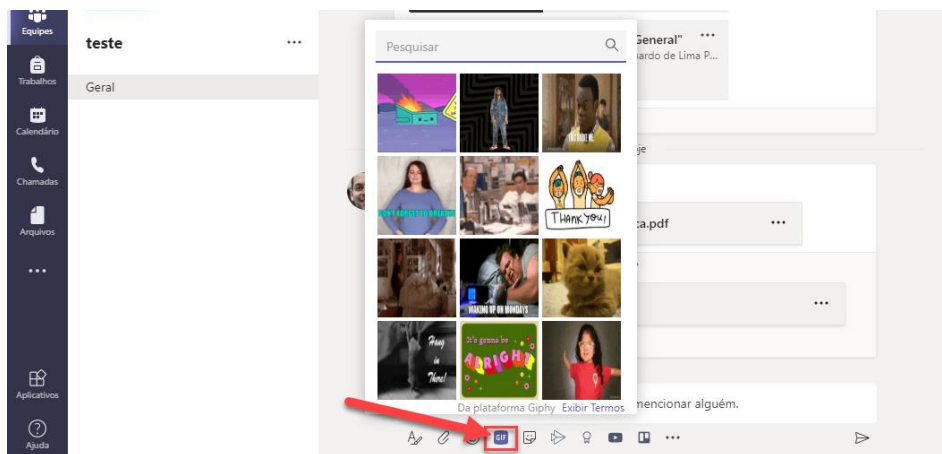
Equipes
Trabalhos
Calendário
Chamadas
Arquivos
...
Aplicativos
Ajuda

teste ...
Geral

Pesquisar

THANK YOU!
MAKING UP ON MONDAYS
Hang in There!
It's gonna be ALRIGHT

Da plataforma Giphy Exibir Termos

General" ...
ardo de Lima P...
je
a.pdf ...
...
nencionar alguém.

GIF
...